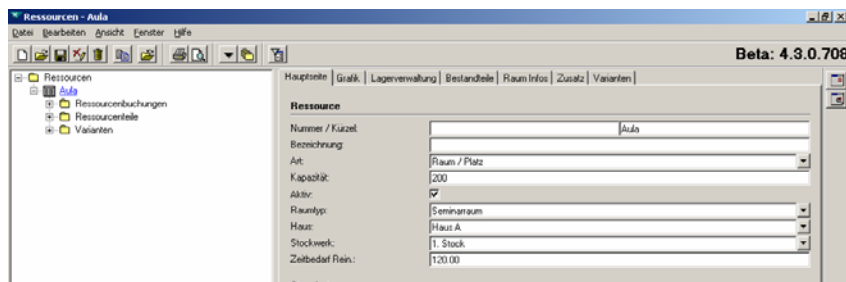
Ressourcen - Aula

Datei Bearbeiten Ansicht Fenster Hilfe

Beta: 4.3.0.708

Ressourcen
Aula
Ressourcenbuchungen
Ressourcenteile
Varianten

Hauptseite | Grafik | Lagerverwaltung | Bestandteile | Raum Infos | Zusatz | Varianten

Ressource

Nummer / Kürzel: Aula
Bezeichnung:
Art: Raum / Platz
Kapazität: 200
Aktiv: ☑
Raumtyp: Seminarraum
Haus: Haus A
Stockwerk: 1. Stock
Zeitbedarf Rein.: 120.00